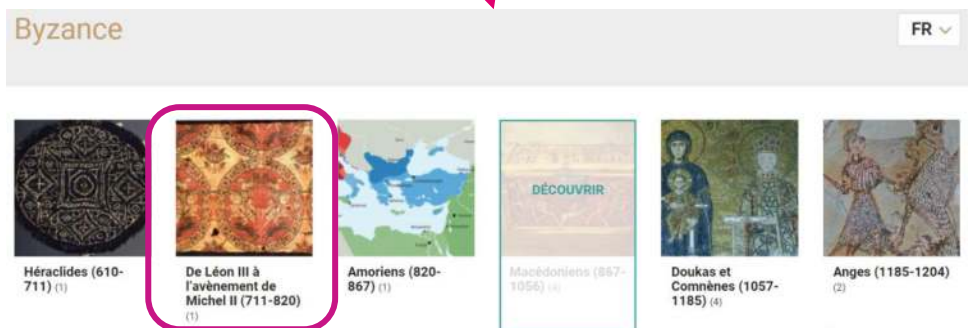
Byzance

FR

Héraclides (610-711) (1)

De Léon III à l'avènement de Michel II (711-820) (1)

Amoriens (820-867) (1)

DÉCOUVRIR

Macédoniens (867-1056) (4)

Doukas et Comnènes (1057-1185) (4)

Anges (1185-1204) (2)